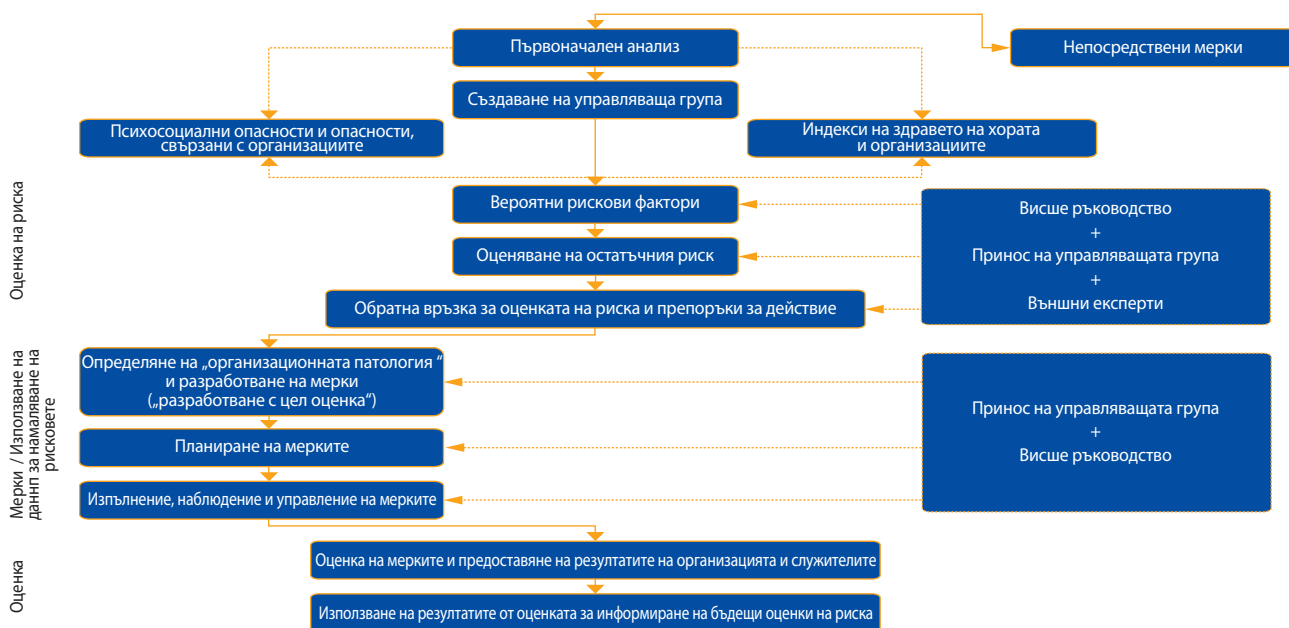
Първоначален анализ

Непосредствени мерки

Създаване на управляваща група

Психосоциални опасности и опасности, свързани с организациите

Индекси на здравето на хората и организациите

Оценка на риска

Вероятни рискови фактори

Оценяване на остатъчния риск

Обратна връзка за оценката на риска и препоръки за действие

Висше ръководство
+
Принос на управляващата група
+
Външни експерти

Мерки / Използване на данни за намаляване на рисковете

Определяне на „организационната патология“ и разработване на мерки („разработване с цел оценка“)

Планиране на мерките

Изпълнение, наблюдение и управление на мерките

Принос на управляващата група
+
Висше ръководство

Оценка

Оценка на мерките и предоставяне на резултатите на организацията и служителите

Използване на резултатите от оценката за информиране на бъдещи оценки на риска